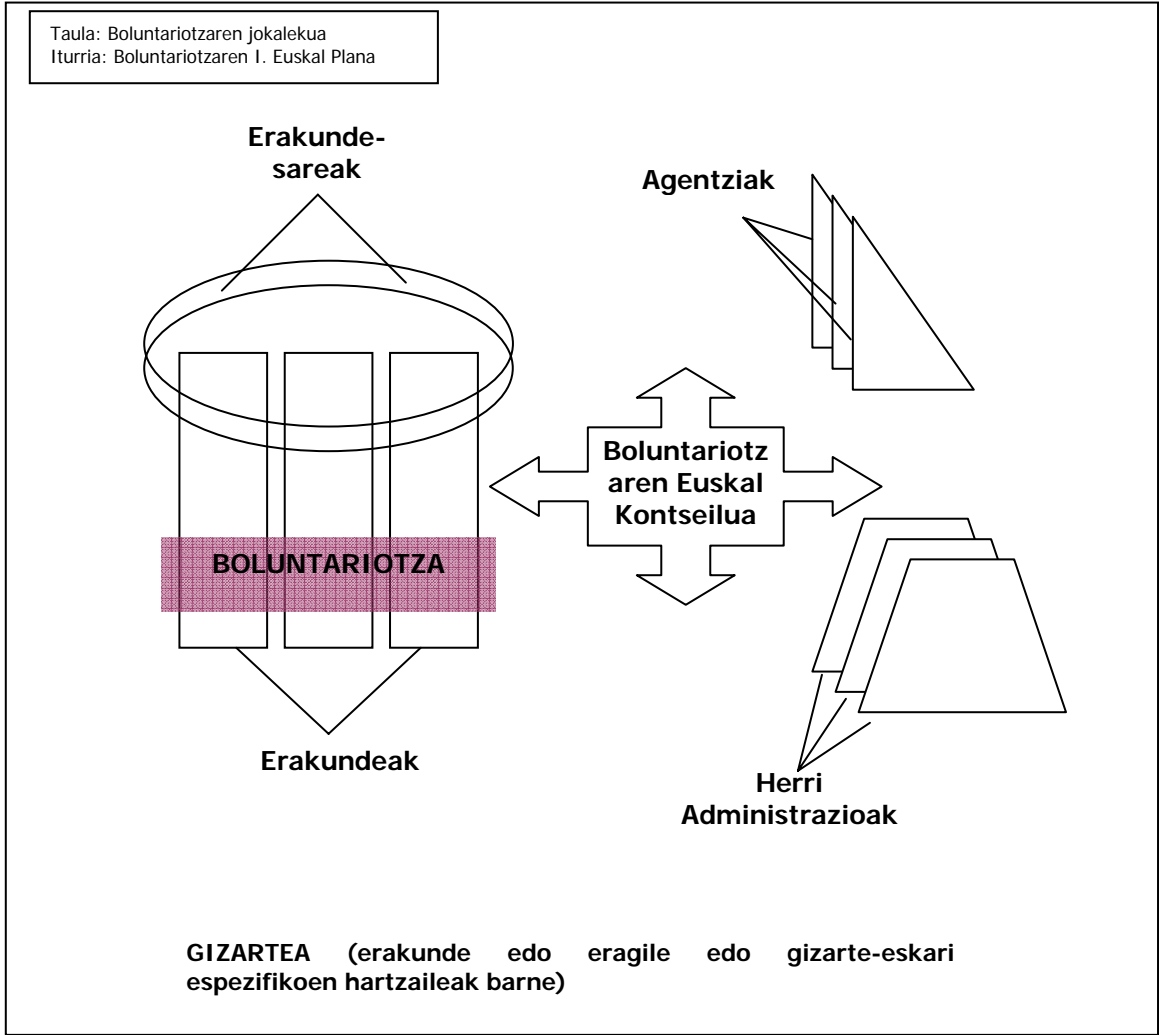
Taula: Boluntariotzaren jokalekua
Iturria: Boluntariotzaren I. Euskal Plana

Erakunde-sareak

Agentziak

Boluntariotz aren Euskal Kontseilua

BOLUNTARIOTZA

Erakundeak

Herri Administrazioak

GIZARTEA (erakunde edo eragile edo gizarte-eskari espezifikoen hartzaileak barne)